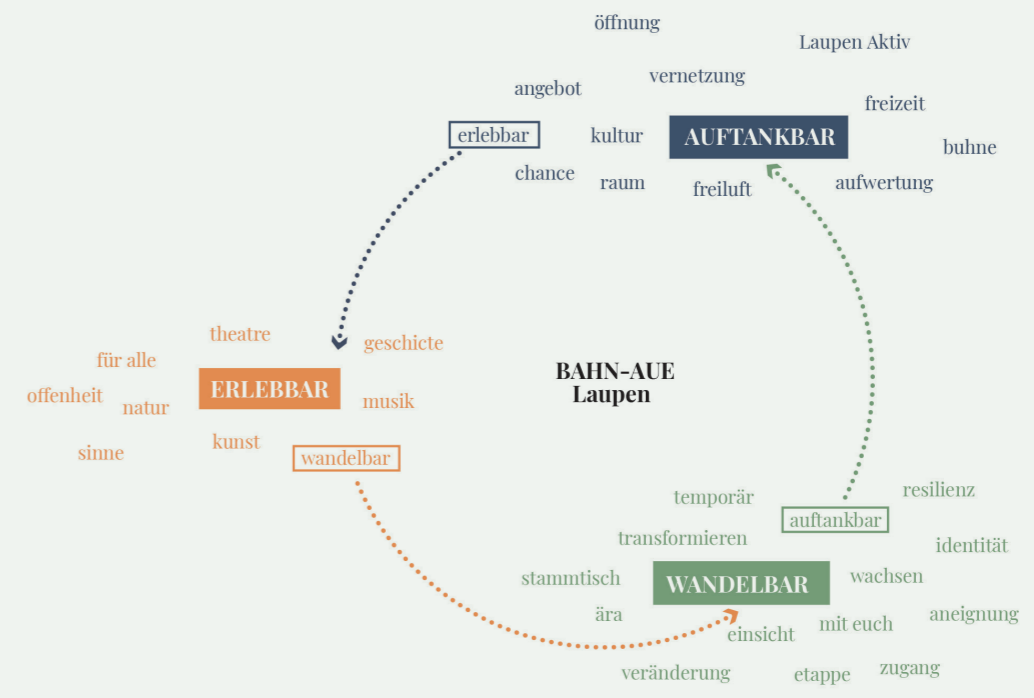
öffnung

Laupen Aktiv

angebot

vernetzung

freizeit

erlebbar

kultur

AUFTANKBAR

buhne

chance

raum

freiluft

aufwertung

theatre

für alle

geschicte

offenheit

natur

ERLEBBAR

musik

BAHN-AUE
Laupen

sinne

kunst

wandelbar

temporär

resilienz

auftankbar

transformieren

identität

stammtisch

WANDELBAR

wachsen

ära

aneignung

einsicht

mit euch

veränderung

etappe

zugang